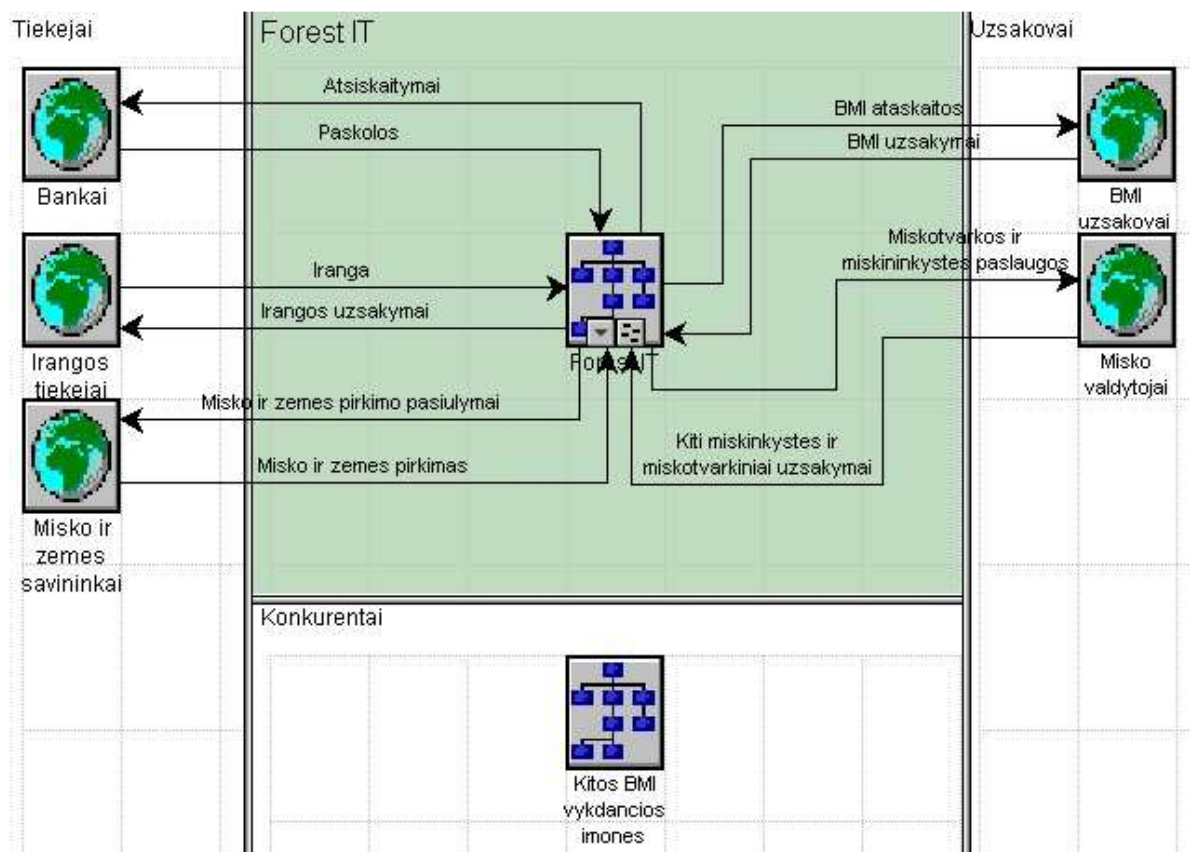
Tiekejai

Forest IT

Uzsakovai

Atsiskaitymai

Paskolos

BMI ataskaitos

BMI uzsakymai

Bankai

BMI uzsakovai

Miskotvarkos ir miskininkystes paslaugos

Iranga

Irangos uzsakymai

Forest IT

Irangos tiekejai

Misko valdytojai

Misko ir zemes pirkimo pasiulymai

Kiti miskinkystes ir miskotvarkiniai uzsakymai

Misko ir zemes pirkimas

Misko ir zemes savininkai

Konkurentai

Kitos BMI vykdancios imones